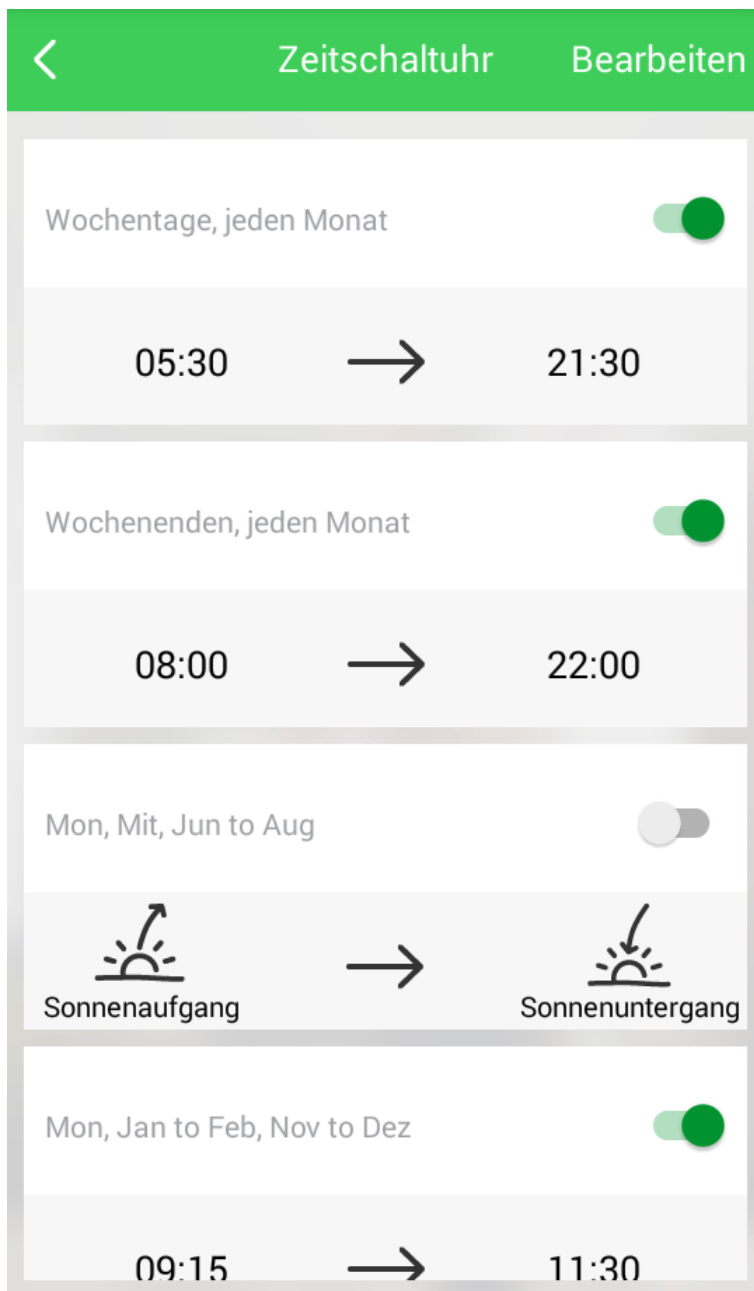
Zeitschaltuhr Bearbeiten

Wochentage, jeden Monat

05:30 → 21:30

Wochenenden, jeden Monat

08:00 → 22:00

Mon, Mit, Jun to Aug

Sonnenaufgang → Sonnenuntergang

Mon, Jan to Feb, Nov to Dez

09:15 → 11:30